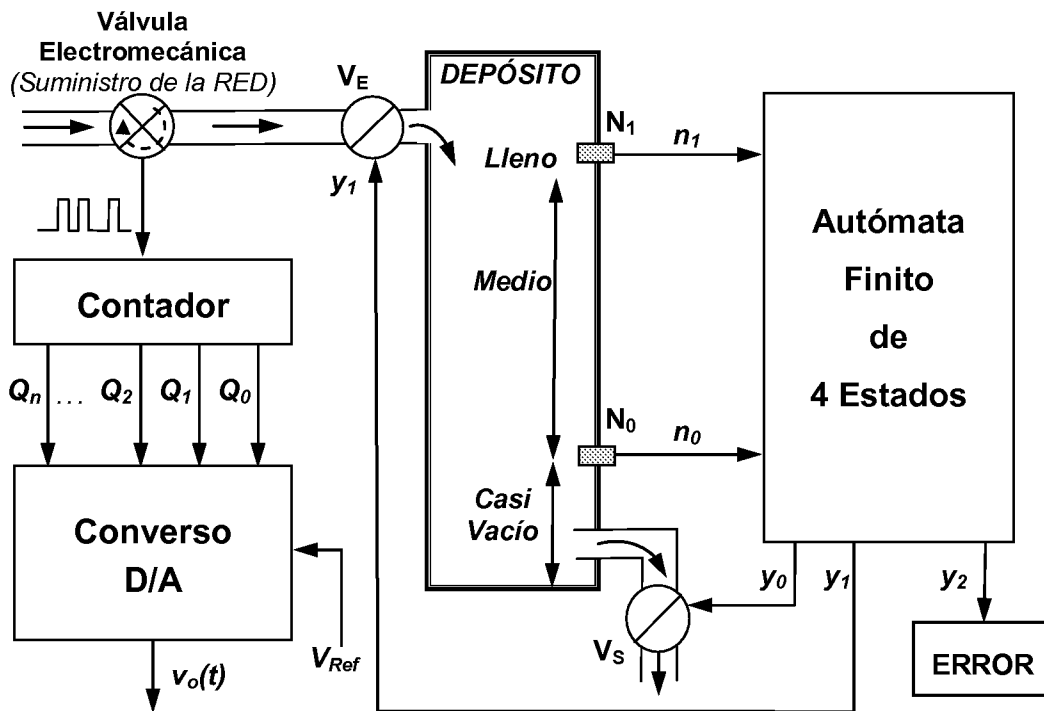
Válvula
Electromecánica
(Suministro de la RED)

$V_E$

$y_1$

DEPÓSITO

Lleno

Medio

Casi
Vacío

$N_1$

$n_1$

$N_0$

$n_0$

Autómata
Finito
de
4 Estados

Contador

$Q_n$ ... $Q_2$ $Q_1$ $Q_0$

Converso
D/A

$V_{Ref}$

$v_o(t)$

$V_S$

$y_0$

$y_1$

$y_2$

ERROR